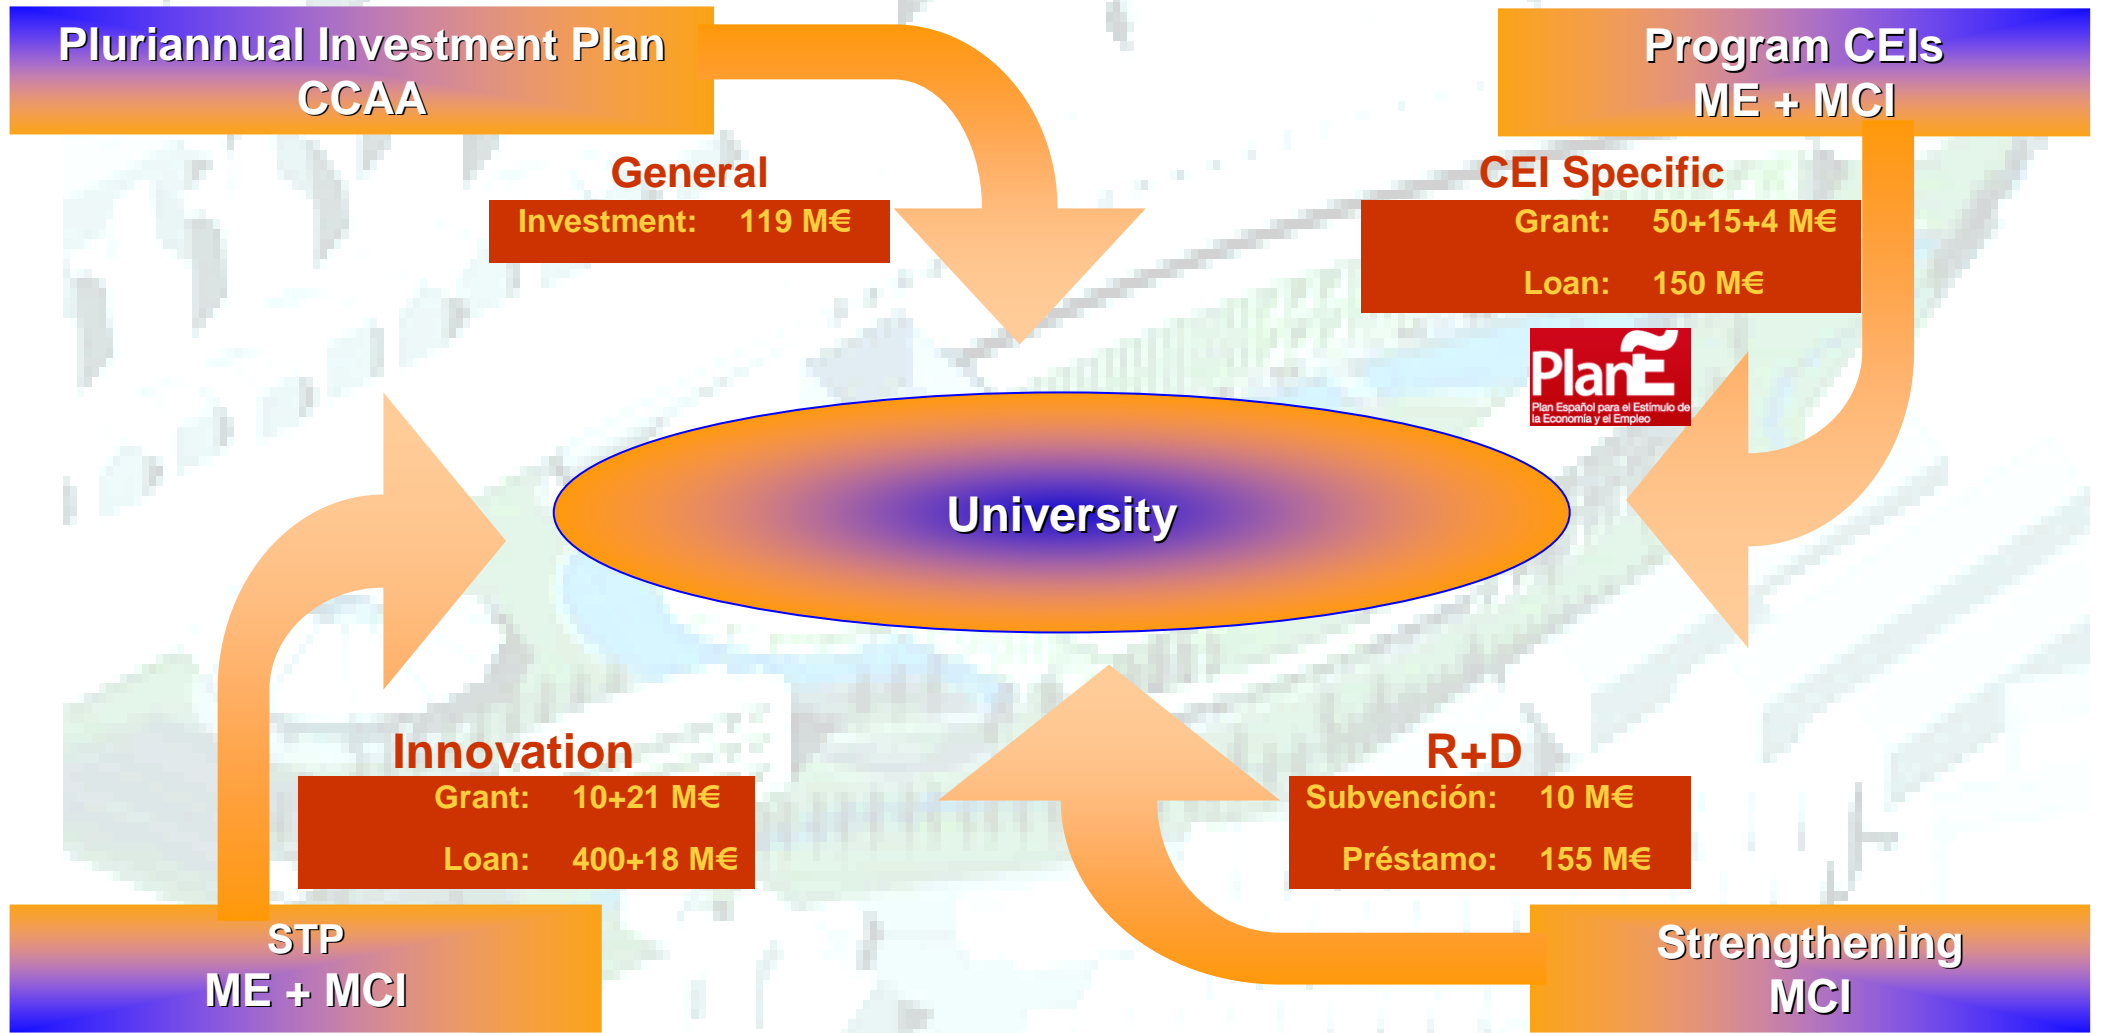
Pluriannual Investment Plan
CCAA

Program CEIs
ME + MCI

General
Investment: 119 M€

CEI Specific
Grant: 50+15+4 M€
Loan: 150 M€

PlanE
Plan Español para el Estímulo de la Economía y el Empleo

University

Innovation
Grant: 10+21 M€
Loan: 400+18 M€

R+D
Subvención: 10 M€
Préstamo: 155 M€

STP
ME + MCI

Strengthening
MCI